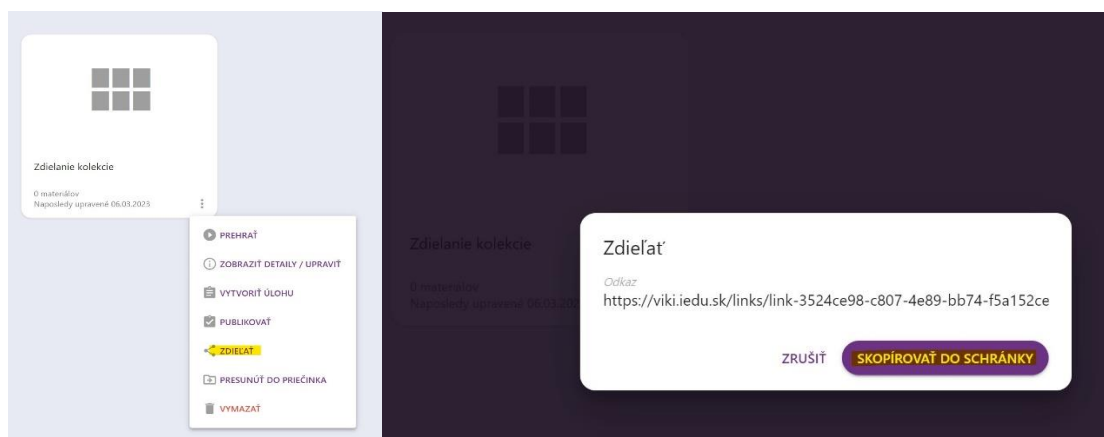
Zdielanie kolekcie

0 materiálov
Naposledy upravené 06.03.2025

PREHRAŤ
ZOBRAZIŤ DETAILY / UPRAVIŤ
VYTVORIŤ ÚLOHU
PUBLIKOVAŤ
ZDIEĽAŤ
PRESUNÚŤ DO PRIEČINKA
VYMAZAŤ

Zdielanie kolekcie
0 materiálov
Naposledy upravené 06.03.202

Zdieľať
Odkaz
https://viki.iedu.sk/links/link-3524ce98-c807-4e89-bb74-f5a152ce

ZRUŠIŤ
SKOPÍROVAŤ DO SCHRÁNKY